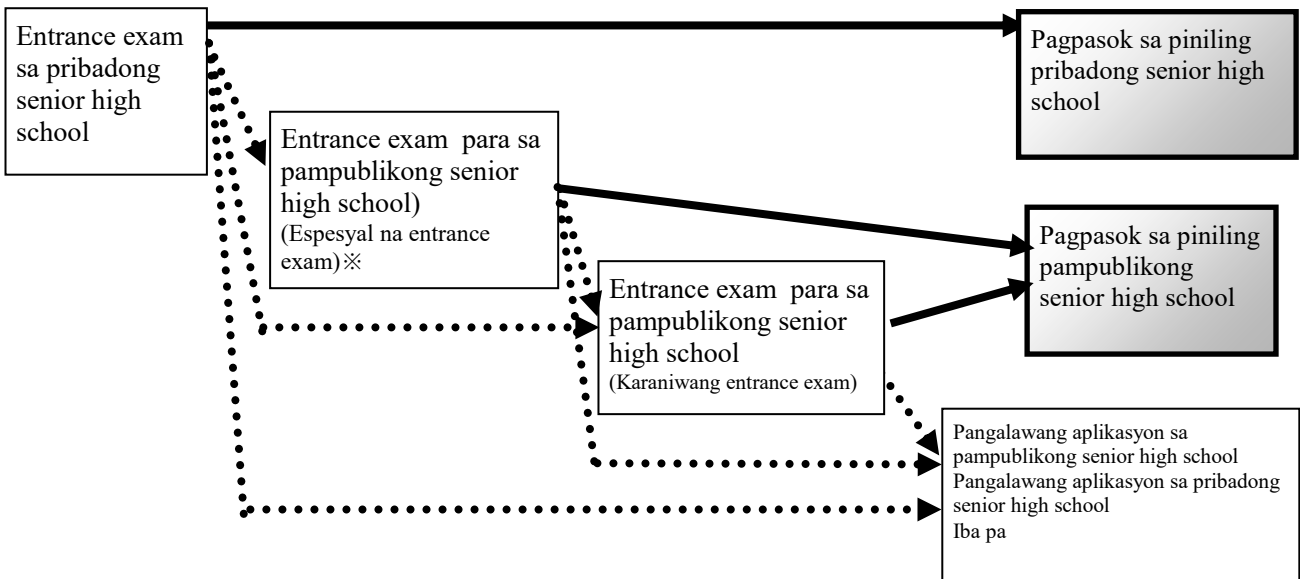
Entrance exam sa pribadong senior high school

Pagpasok sa piniling pribadong senior high school

Entrance exam para sa pampublikong senior high school)
(Espesyal na entrance exam)※

Pagpasok sa piniling pampublikong senior high school

Entrance exam para sa pampublikong senior high school
(Karaniwang entrance exam)

Pangalawang aplikasyon sa pampublikong senior high school
Pangalawang aplikasyon sa pribadong senior high school
Iba pa